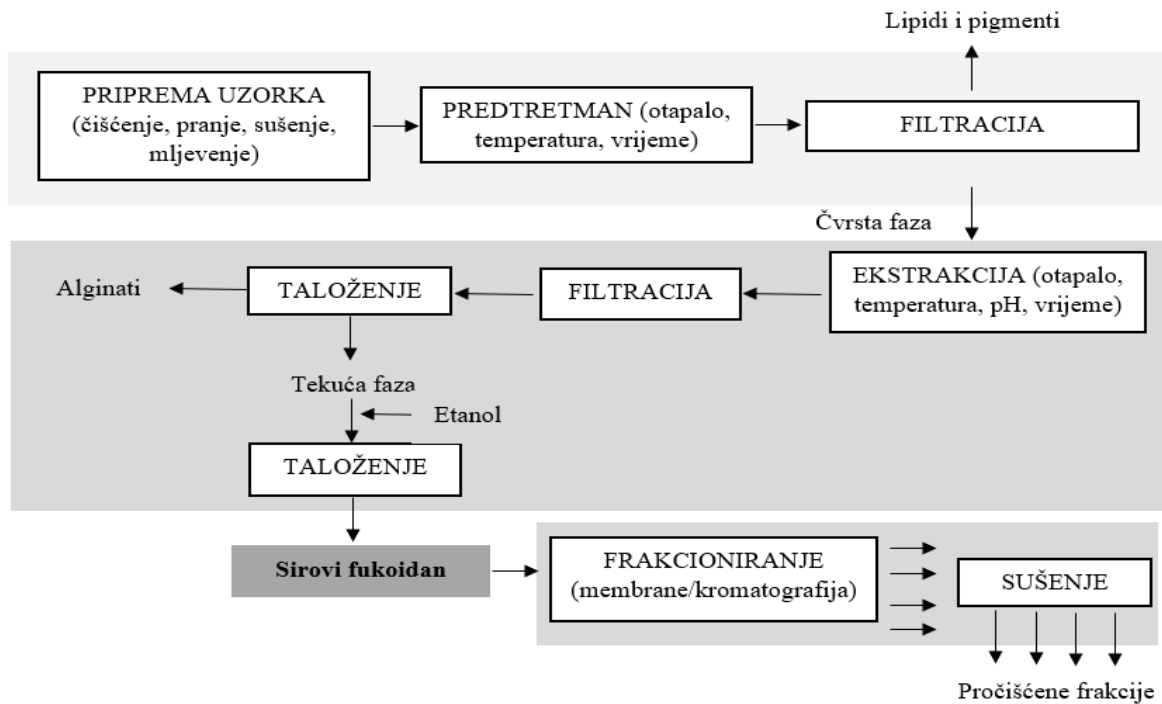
Lipidi i pigmenti

PRIPREMA UZORKA (čišćenje, pranje, sušenje, mljevenje)

PREDTRETMAN (otapalo, temperatura, vrijeme)

FILTRACIJA

Čvrsta faza

EKSTRAKCIJA (otapalo, temperatura, pH, vrijeme)

FILTRACIJA

TALOŽENJE

Alginati

Tekuća faza

Etanol

TALOŽENJE

Sirovi fukoidan

FRAKCIONIRANJE (membrane/kromatografija)

SUŠENJE

Pročišćene frakcije